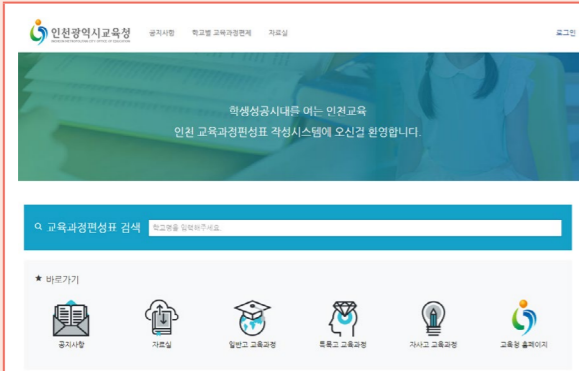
인천광역시교육청
INCHEON METROPOLITAN CITY OFFICE OF EDUCATION

공지사항 학교별 교육과정편제 자료실

로그인

학생성공시대를 여는 인천교육
인천 교육과정편성표 작성시스템에 오신걸 환영합니다.

교육과정편성표 검색 학교명을 입력해주세요.

★ 바로가기

공지사항 자료실 일반고 교육과정 특목고 교육과정 자사고 교육과정 교육청 홈페이지